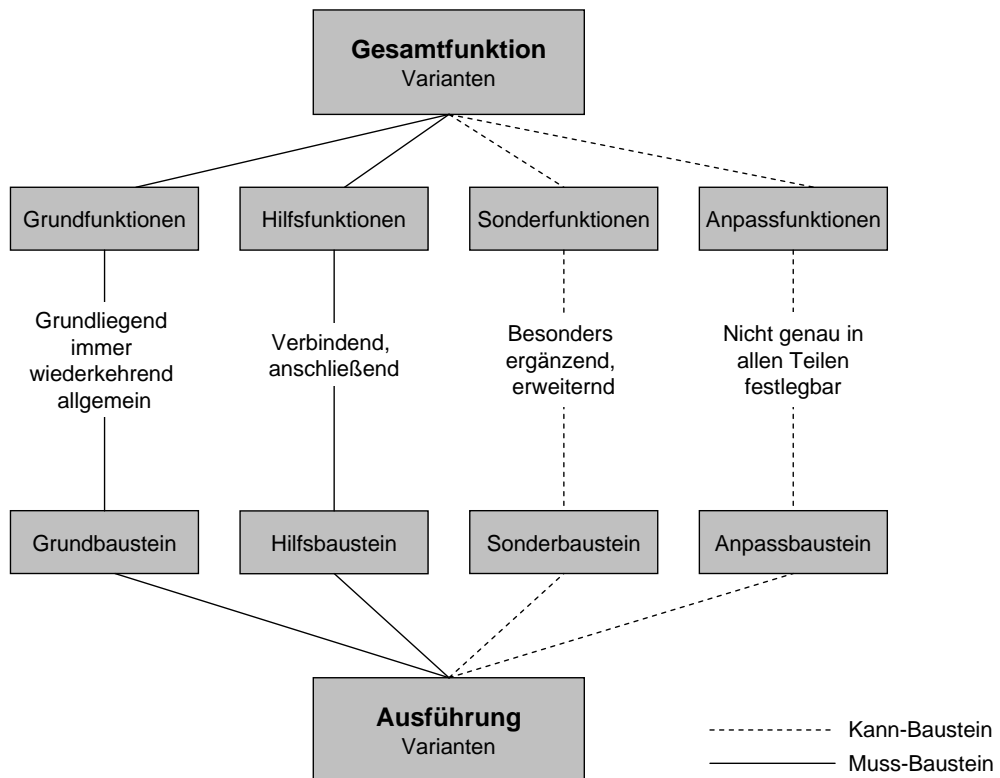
**Gesamtfunktion**
Varianten

Grundfunktionen

Hilfsfunktionen

Sonderfunktionen

Anpassfunktionen

Grundliegend immer wiederkehrend allgemein

Verbindend, anschließend

Besonders ergänzend, erweiternd

Nicht genau in allen Teilen festlegbar

Grundbaustein

Hilfsbaustein

Sonderbaustein

Anpassbaustein

**Ausführung**
Varianten

Kann-Baustein

Muss-Baustein